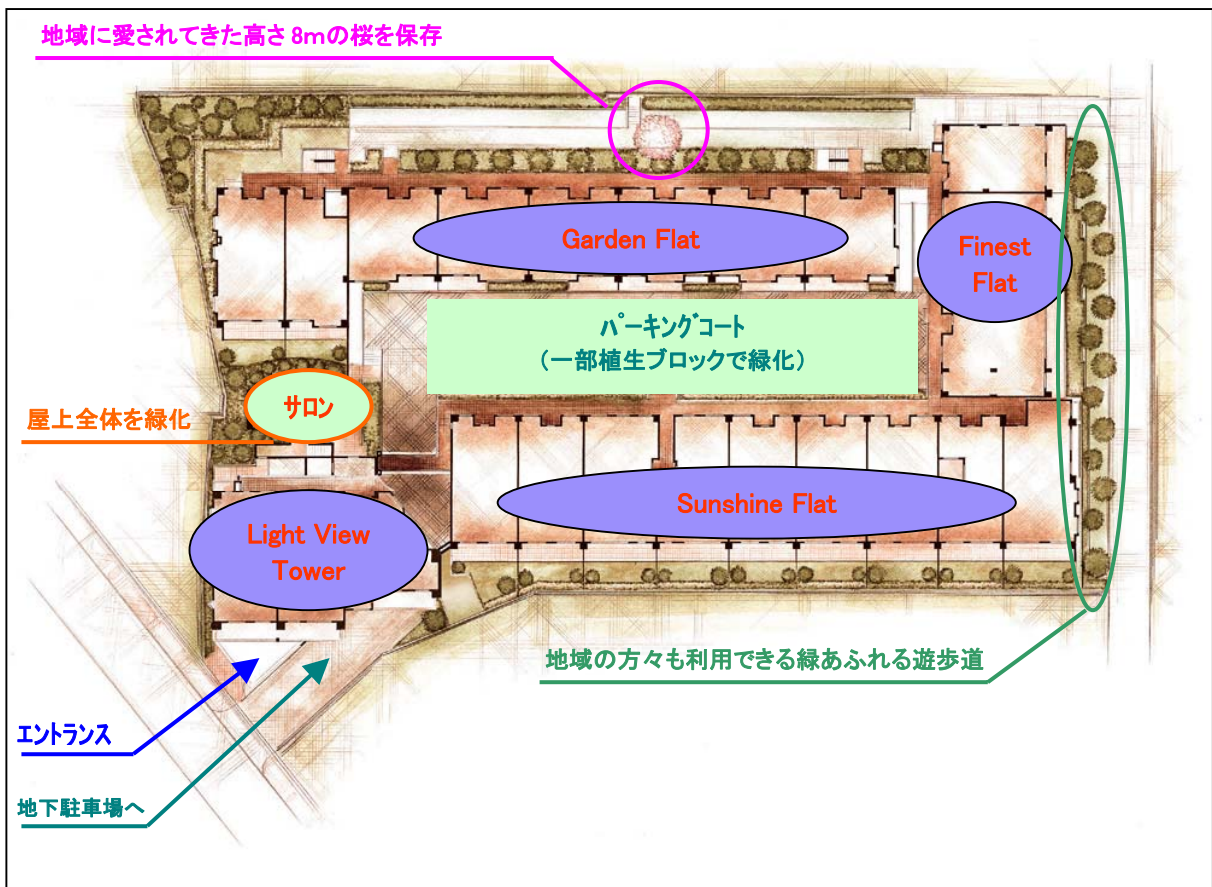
地域に愛されてきた高さ 8mの桜を保存

Garden Flat

Finest Flat

パーキングコート
（一部植生ブロックで緑化）

サロン

屋上全体を緑化

Sunshine Flat

Light View Tower

地域の方々も利用できる緑あふれる遊歩道

エントランス

地下駐車場へ